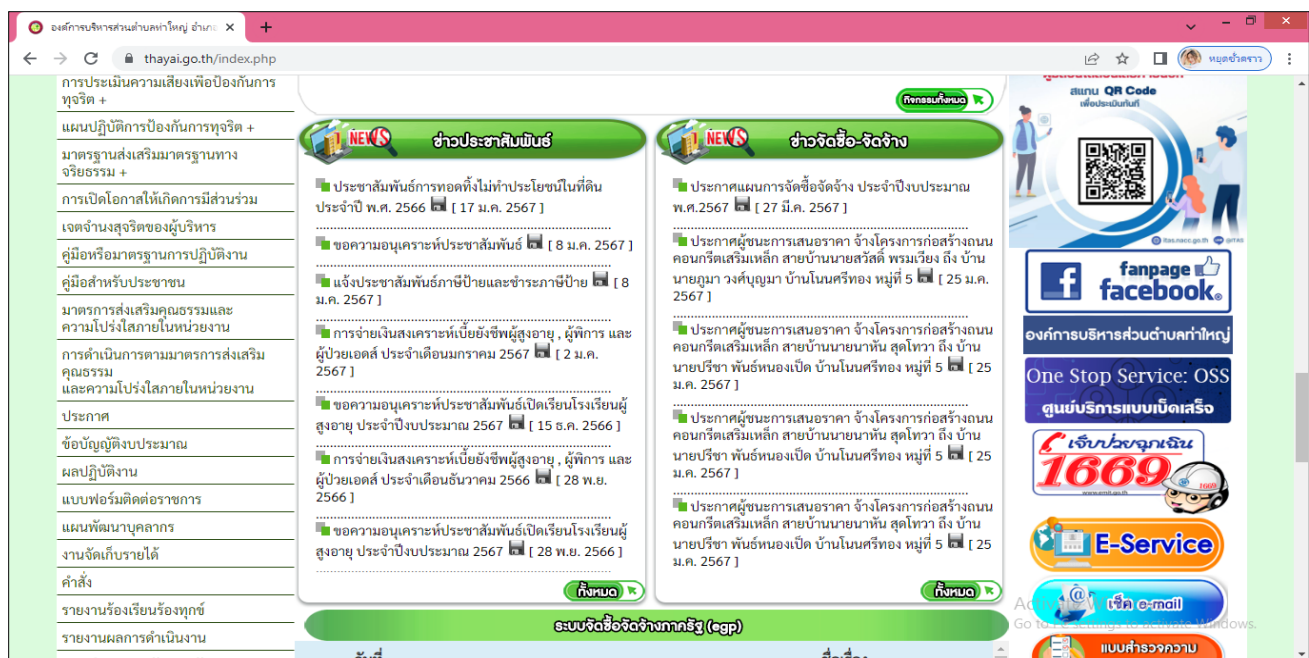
องค์การบริหารส่วนตำบลท่าใหญ่ อำเภ

thayai.go.th/index.php

หยุดชั่วคราว

การประเมินความเสี่ยงเพื่อป้องกันการทุจริต +

แผนปฏิบัติการป้องกันการทุจริต +

มาตรฐานส่งเสริมมาตรฐานทางจริยธรรม +

การเปิดโอกาสให้เกิดการมีส่วนร่วม

เจตจำนงสุจริตของผู้บริหาร

คู่มือหรือมาตรฐานการปฏิบัติงาน

คู่มือสำหรับประชาชน

มาตรการส่งเสริมคุณธรรมและความโปร่งใสภายในหน่วยงาน

การดำเนินการตามมาตรการส่งเสริมคุณธรรม และความโปร่งใสภายในหน่วยงาน

ประกาศ

ข้อบัญญัติงบประมาณ

ผลปฏิบัติงาน

แบบฟอร์มติดต่อราชการ

แผนพัฒนาบุคลากร

งานจัดเก็บรายได้

คำสั่ง

รายงานร้องเรียนร้องทุกข์

รายงานผลการดำเนินงาน

กิจกรรมทั้งหมด

NEWS ข่าวประชาสัมพันธ์

ประชาสัมพันธ์การทอดทิ้งไม่ทำประโยชน์ในที่ดิน ประจำปี พ.ศ. 2566 [ 17 ม.ค. 2567 ]

ขอความอนุเคราะห์ประชาสัมพันธ์ [ 8 ม.ค. 2567 ]

แจ้งประชาสัมพันธ์ภาษีป้ายและชำระภาษีป้าย [ 8 ม.ค. 2567 ]

การจ่ายเงินสงเคราะห์เบี้ยยังชีพผู้สูงอายุ , ผู้พิการ และผู้ป่วยเอดส์ ประจำเดือนมกราคม 2567 [ 2 ม.ค. 2567 ]

ขอความอนุเคราะห์ประชาสัมพันธ์เปิดเรียนโรงเรียนผู้สูงอายุ ประจำปีงบประมาณ 2567 [ 15 ธ.ค. 2566 ]

การจ่ายเงินสงเคราะห์เบี้ยยังชีพผู้สูงอายุ , ผู้พิการ และผู้ป่วยเอดส์ ประจำเดือนธันวาคม 2566 [ 28 พ.ย. 2566 ]

ขอความอนุเคราะห์ประชาสัมพันธ์เปิดเรียนโรงเรียนผู้สูงอายุ ประจำปีงบประมาณ 2567 [ 28 พ.ย. 2566 ]

ทั้งหมด

NEWS ข่าวจัดซื้อ-จัดจ้าง

ประกาศแผนการจัดซื้อจัดจ้าง ประจำปีงบประมาณ พ.ศ.2567 [ 27 มี.ค. 2567 ]

ประกาศผู้ชนะการเสนอราคา จ้างโครงการก่อสร้างถนนคอนกรีตเสริมเหล็ก สายบ้านนายสวัสดิ์ พรมเวียง ถึง บ้านนายภูมา วงศ์บุญมา บ้านโนนศรีทอง หมู่ที่ 5 [ 25 ม.ค. 2567 ]

ประกาศผู้ชนะการเสนอราคา จ้างโครงการก่อสร้างถนนคอนกรีตเสริมเหล็ก สายบ้านนายหาัน สุดโทวา ถึง บ้านนายปรีชา พันธ์หนองเป็ด บ้านโนนศรีทอง หมู่ที่ 5 [ 25 ม.ค. 2567 ]

ประกาศผู้ชนะการเสนอราคา จ้างโครงการก่อสร้างถนนคอนกรีตเสริมเหล็ก สายบ้านนายหาัน สุดโทวา ถึง บ้านนายปรีชา พันธ์หนองเป็ด บ้านโนนศรีทอง หมู่ที่ 5 [ 25 ม.ค. 2567 ]

ประกาศผู้ชนะการเสนอราคา จ้างโครงการก่อสร้างถนนคอนกรีตเสริมเหล็ก สายบ้านนายหาัน สุดโทวา ถึง บ้านนายปรีชา พันธ์หนองเป็ด บ้านโนนศรีทอง หมู่ที่ 5 [ 25 ม.ค. 2567 ]

ทั้งหมด

ระบบจัดซื้อจัดจ้างภาครัฐ (egp)

สแกน QR Code เพื่อประเมินทันที

fanpage facebook.

องค์การบริหารส่วนตำบลท่าใหญ่

One Stop Service: OSS

ศูนย์บริการแบบเบ็ดเสร็จ

เจ็บป่วยฉุกเฉิน 1669

E-Service

เช็ค e-mail

แบบสำรวจความ

Activate Windows
Go to Settings to activate Windows.